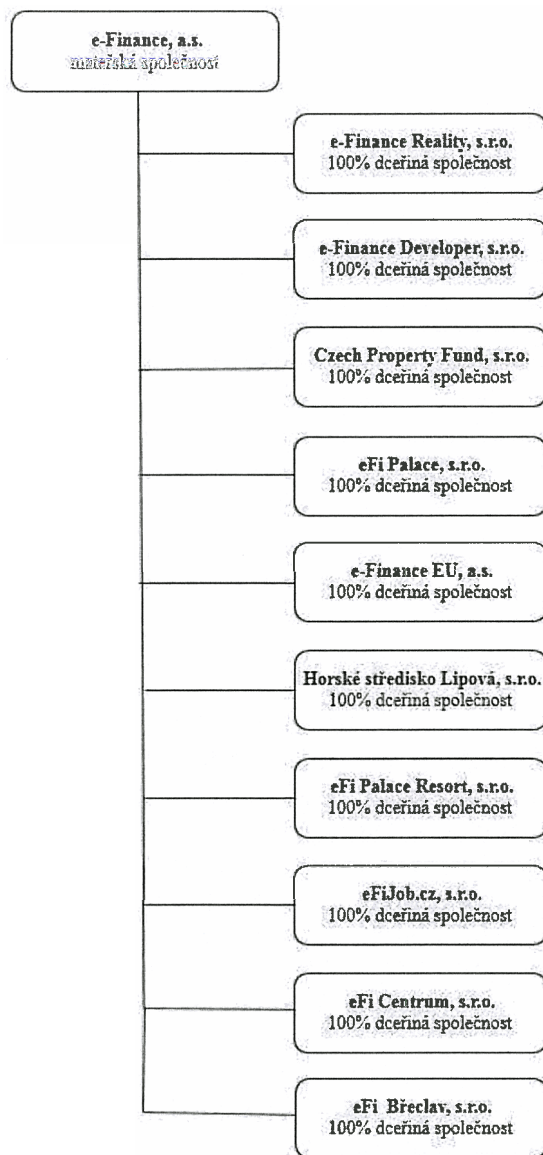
e-Finance, a.s.
mateřská společnost

e-Finance Reality, s.r.o.
100% dceřiná společnost

e-Finance Developer, s.r.o.
100% dceřiná společnost

Czech Property Fund, s.r.o.
100% dceřiná společnost

eFi Palace, s.r.o.
100% dceřiná společnost

e-Finance EU, a.s.
100% dceřiná společnost

Horské středisko Lipová, s.r.o.
100% dceřiná společnost

eFi Palace Resort, s.r.o.
100% dceřiná společnost

eFiJob.cz, s.r.o.
100% dceřiná společnost

eFi Centrum, s.r.o.
100% dceřiná společnost

eFi Břeclav, s.r.o.
100% dceřiná společnost